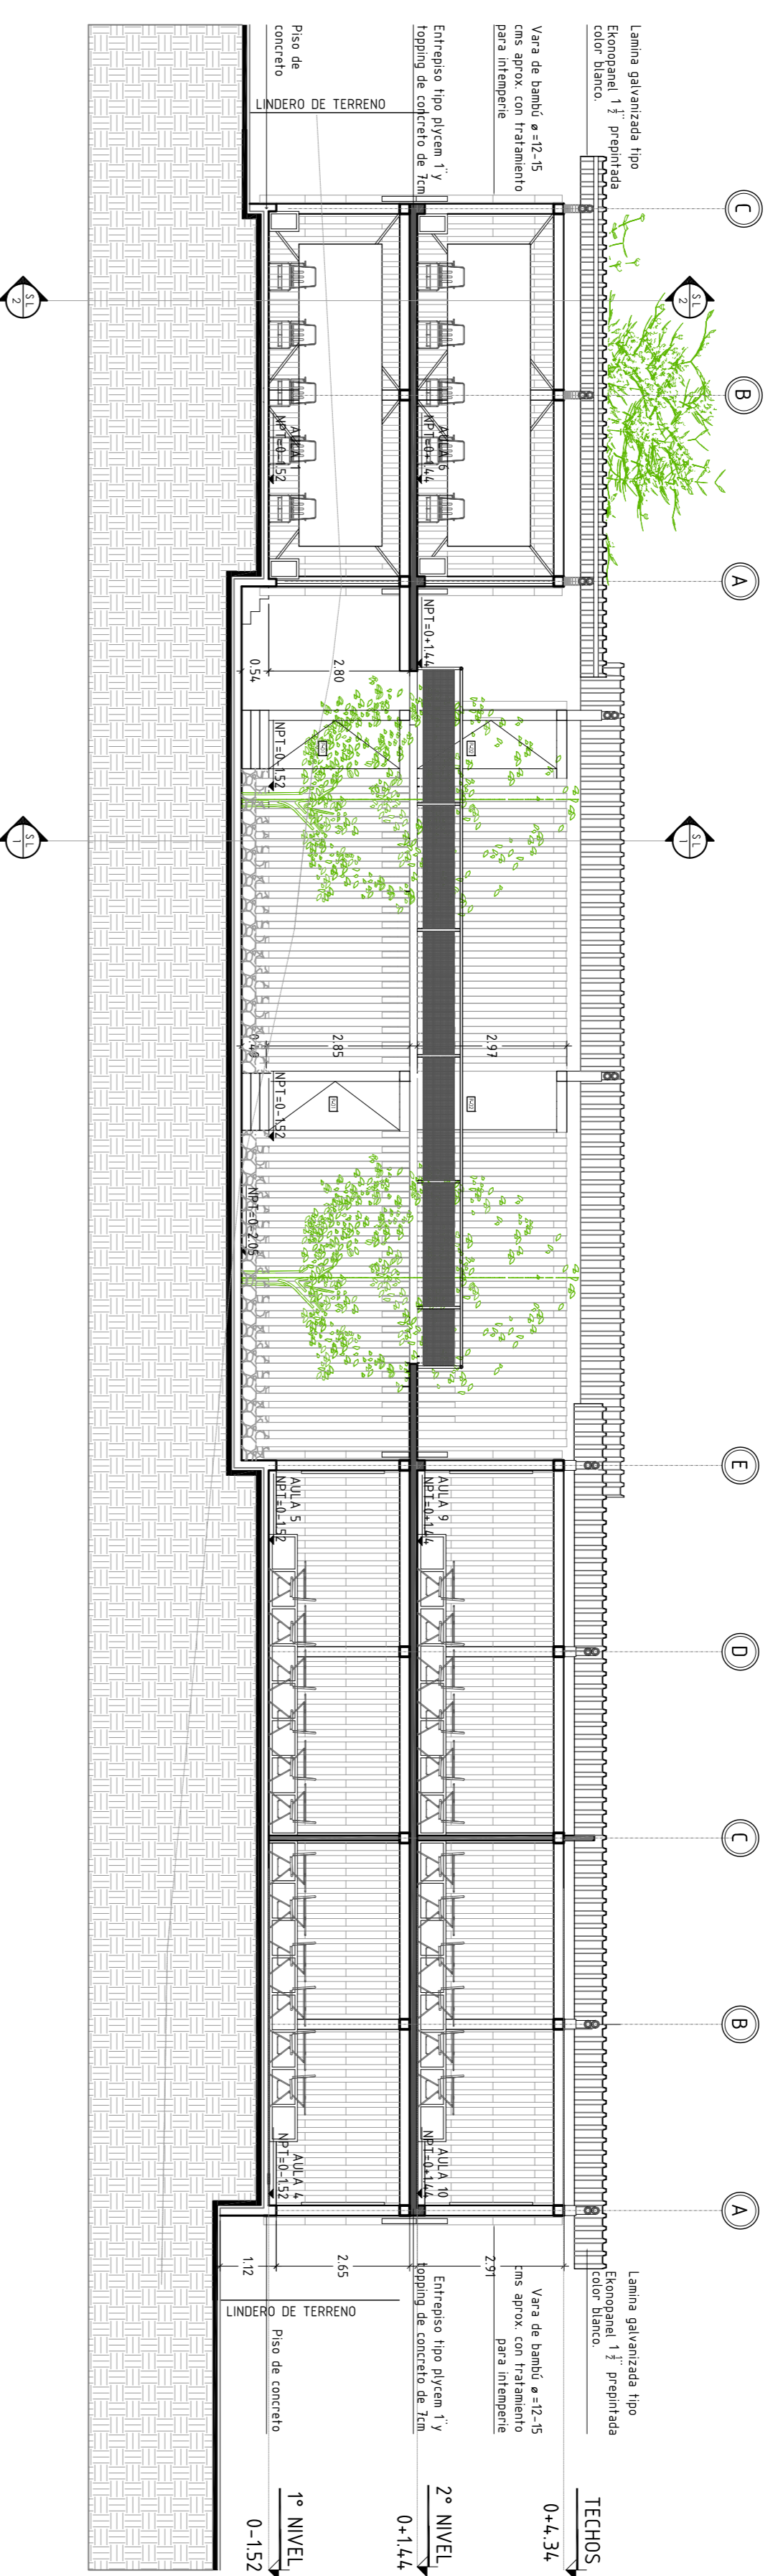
Lamina galvanizada tipo Ekonopanel 1½" prepintada color blanco.

Vara de bambú ø=12-15 cms aprox. con tratamiento para intemperie

Entrepiso tipo plycem 1" y topping de concreto de 7cm

Piso de concreto

LINDERO DE TERRENO

C
B
A
S L 2
S L 2
S L 1
S L 1

AULA 6
NPT=0+1.44
AULA 1
NPT=0-1.52

NPT=0+1.44
2.80
0.54
NPT=0-1.52

2.85
2.97
0.40
NPT=0-1.52
NPT=0-2.05

E
D
C
B
A

AULA 9
NPT=0+1.44
AULA 5
NPT=0-1.52

AULA 10
NPT=0+1.44
AULA 4
NPT=0-1.52

1.12
2.65
2.91

LINDERO DE TERRENO
Piso de concreto

Entrepiso tipo plycem 1" y topping de concreto de 7cm

Vara de bambú ø=12-15 cms aprox. con tratamiento para intemperie

Lamina galvanizada tipo Ekonopanel 1½" prepintada color blanco.

TECHOS
0+4.34

2° NIVEL
0+1.44

1° NIVEL
0-1.52